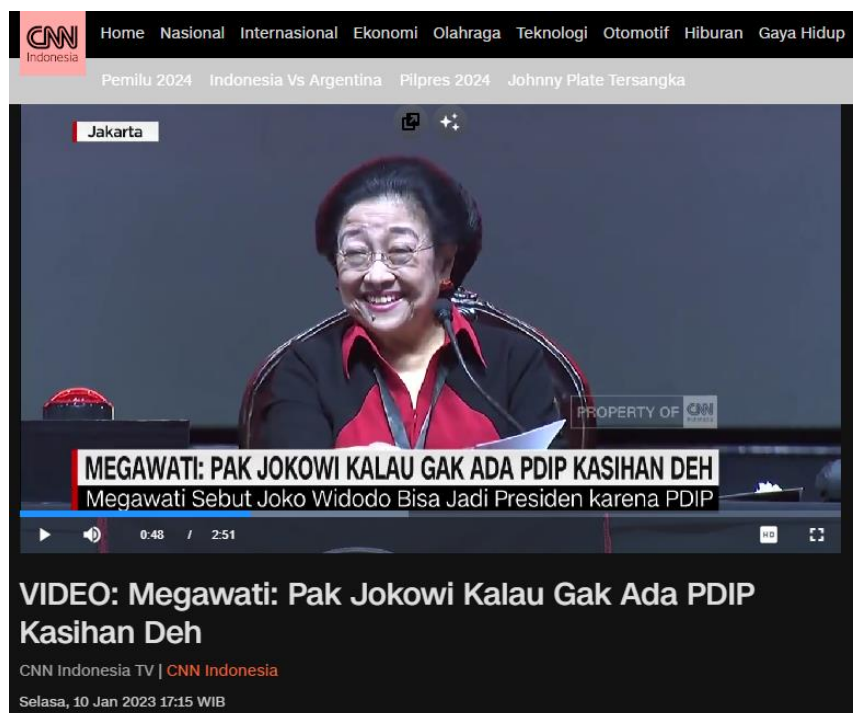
CNN Indonesia

Home Nasional Internasional Ekonomi Olahraga Teknologi Otomotif Hiburan Gaya Hidup

Pemilu 2024 Indonesia Vs Argentina Pilpres 2024 Johnny Plate Tersangka

Jakarta

PROPERTY OF CNN

MEGAWATI: PAK JOKOWI KALAU GAK ADA PDIP KASIHAN DEH

Megawati Sebut Joko Widodo Bisa Jadi Presiden karena PDIP

0:48 / 2:51

HD

VIDEO: Megawati: Pak Jokowi Kalau Gak Ada PDIP Kasihan Deh

CNN Indonesia TV | CNN Indonesia

Selasa, 10 Jan 2023 17:15 WIB